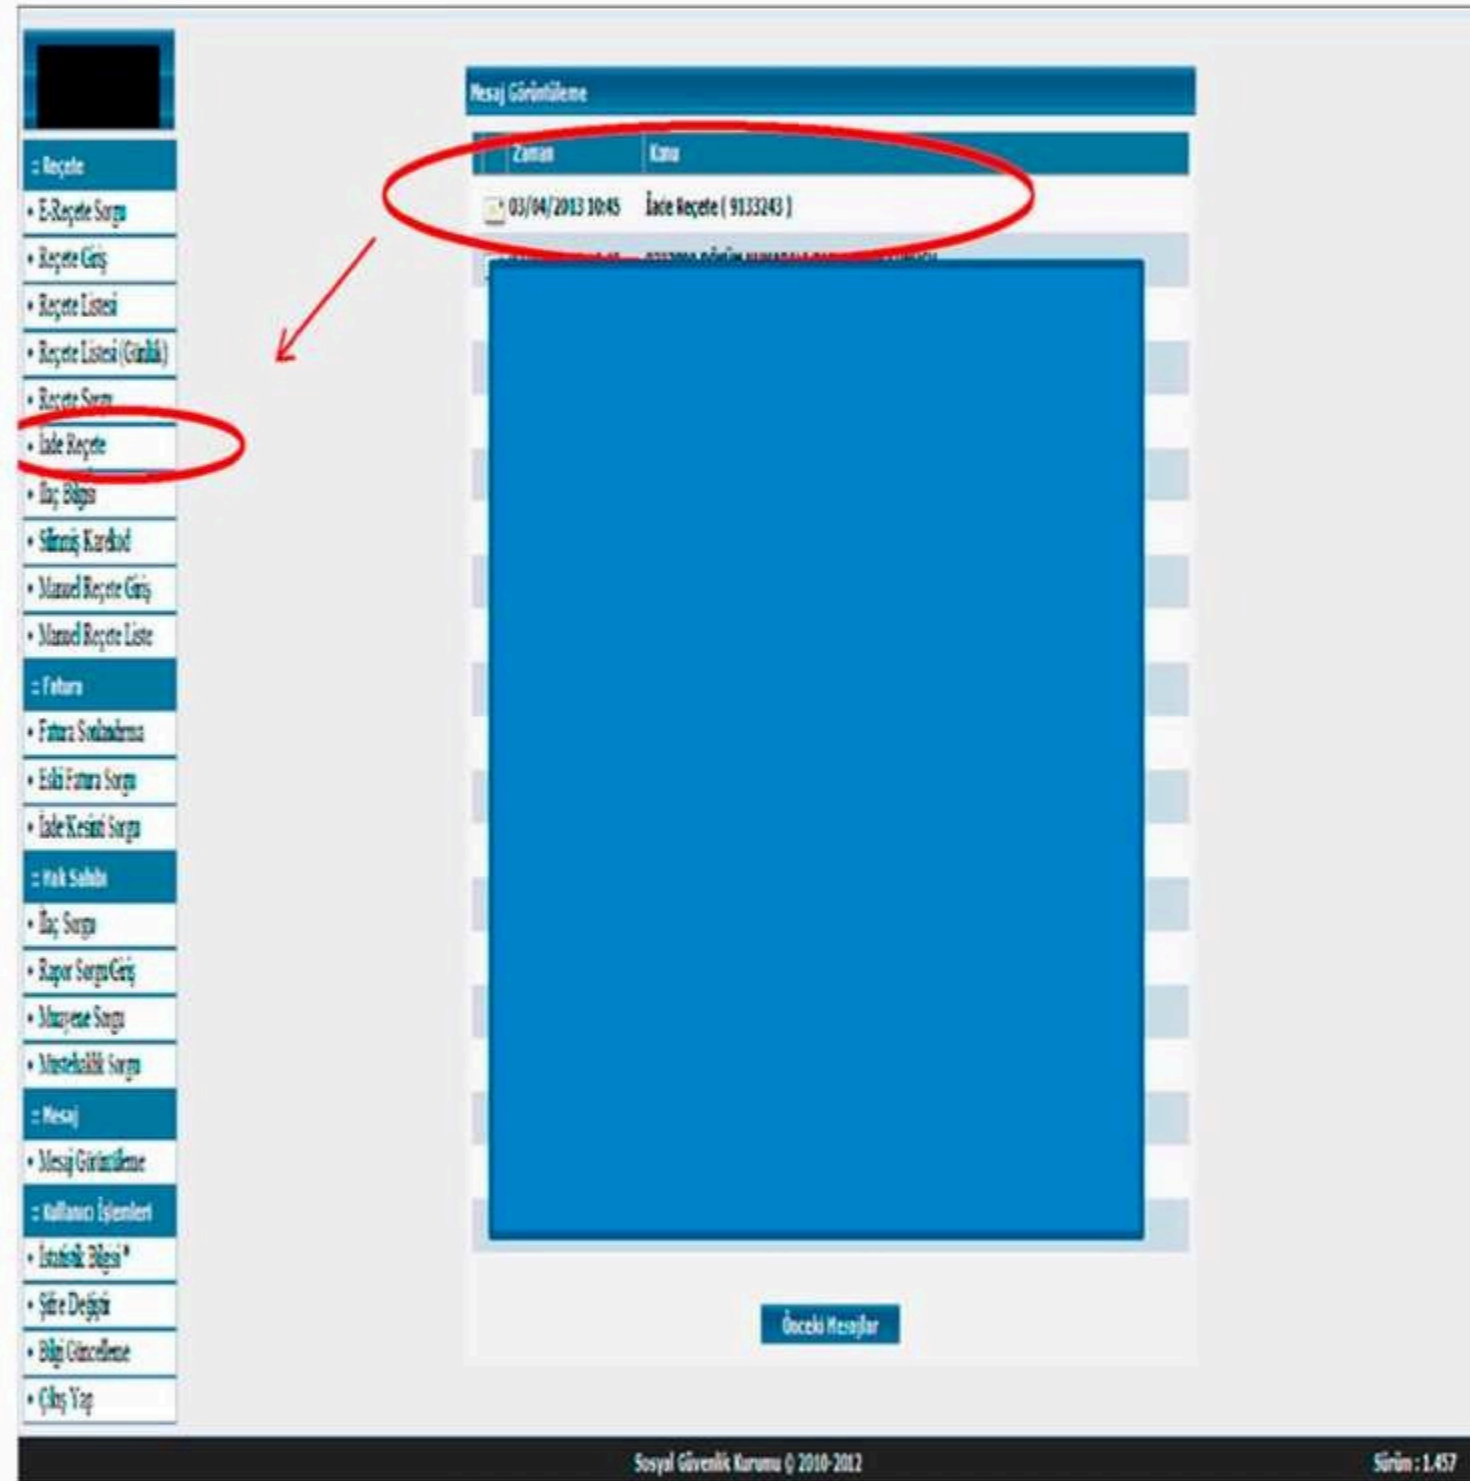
:: Reçete
• E-Reçete Sorgu
• Reçete Giriş
• Reçete Listesi
• Reçete Listesi (Günlük)
• Reçete Sorgu
• İade Reçete
• İlaç Bilgisi
• Silinmiş Karekod
• Manuel Reçete Giriş
• Manuel Reçete Liste
:: Fatura
• Fatura Sonlandırma
• Eski Fatura Sorgu
• İade Kesinti Sorgu
:: Hak Sahibi
• İlaç Sorgu
• Rapor Sorgu/Giriş
• Muayene Sorgu
• Müstehaklık Sorgu
:: Mesaj
• Mesaj Görüntüleme
:: Kullanıcı İşlemleri
• İstatistik Bilgisi*
• Şifre Değiştir
• Bilgi Güncelleme
• Çıkış Yap

Mesaj Görüntüleme

| Zaman | Konu |
|---|---|
| 03/04/2013 10:45 | İade Reçete ( 9133243 ) |
| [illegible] | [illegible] |

Önceki Mesajlar

Sosyal Güvenlik Kurumu © 2010-2012

Sürüm : 1.457